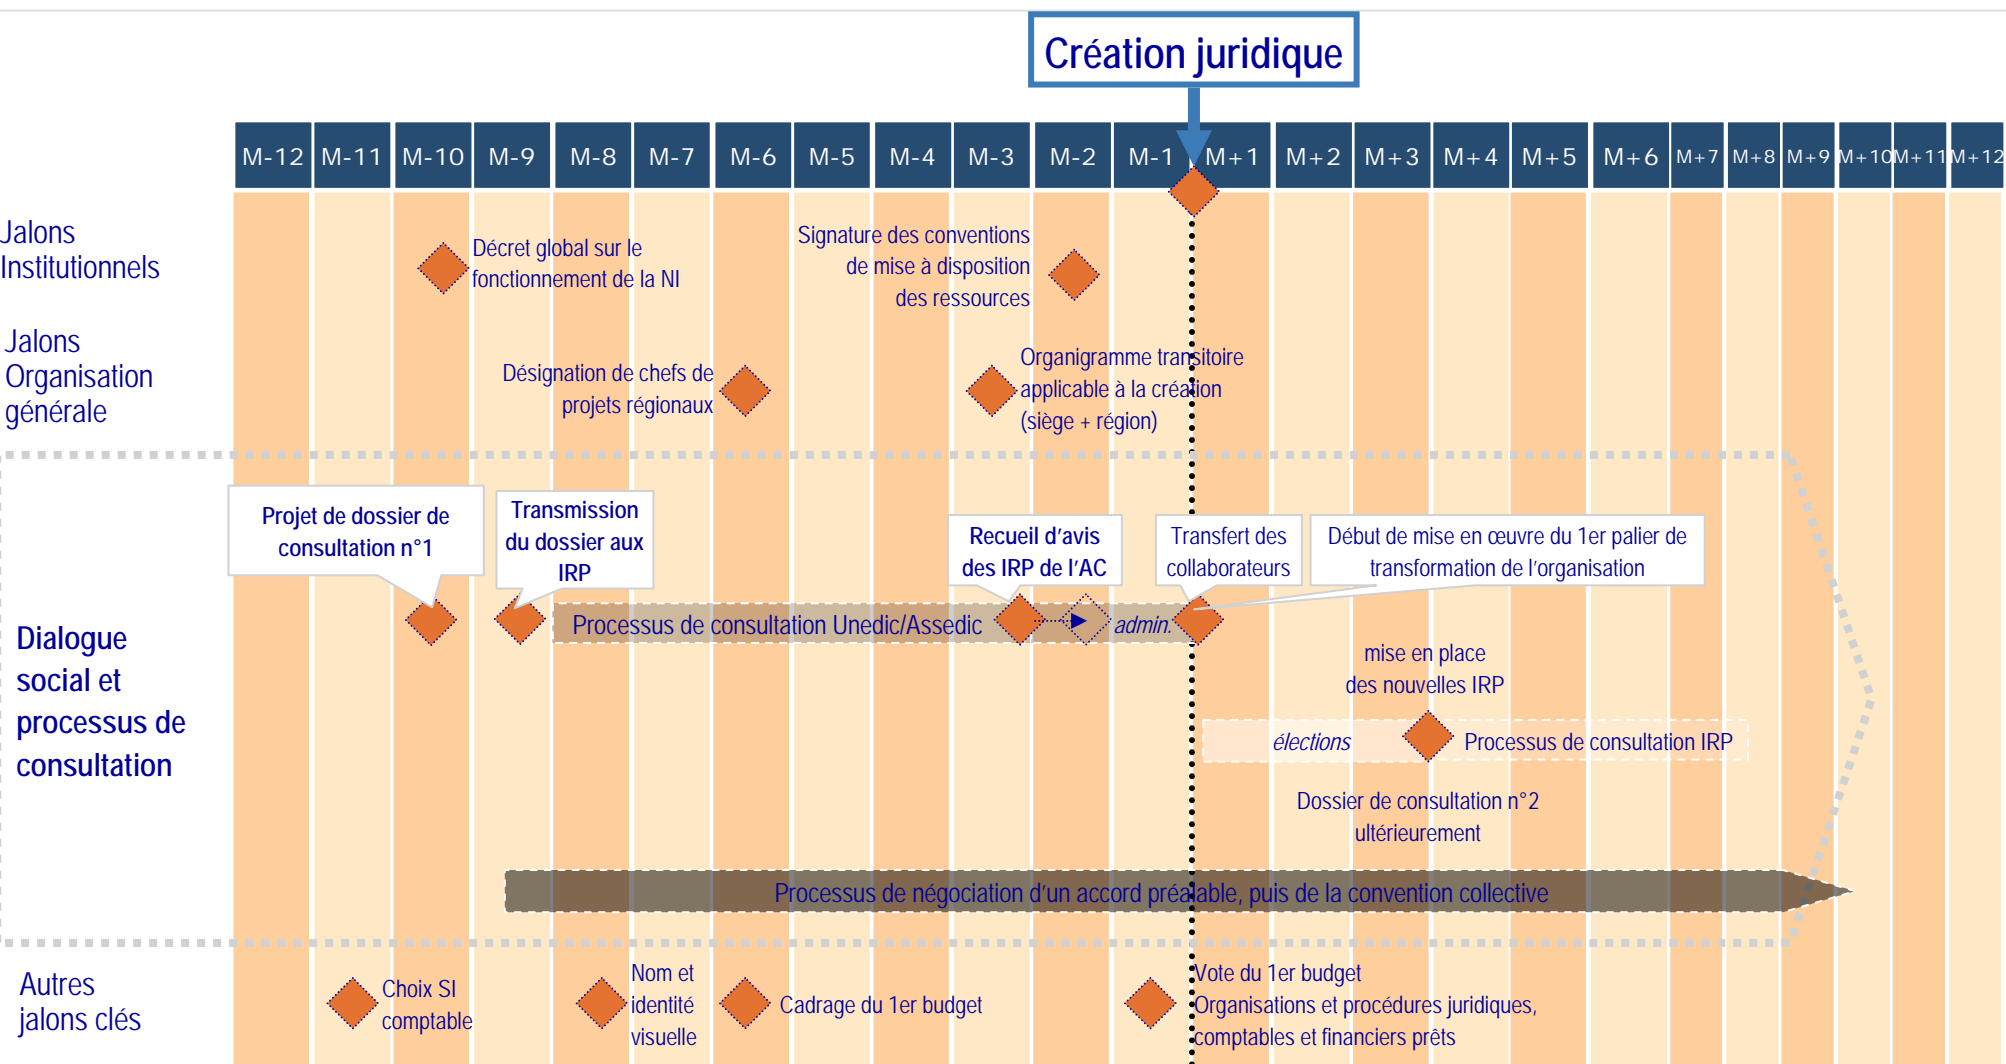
Création juridique

| M-12 | M-11 | M-10 | M-9 | M-8 | M-7 | M-6 | M-5 | M-4 | M-3 | M-2 | M-1 | M+1 | M+2 | M+3 | M+4 | M+5 | M+6 | M+7 | M+8 | M+9 | M+10 | M+11 | M+12 |
|---|---|---|---|---|---|---|---|---|---|---|---|---|---|---|---|---|---|---|---|---|---|---|---|

Jalons Institutionnels

Décret global sur le fonctionnement de la NI

Signature des conventions de mise à disposition des ressources

Jalons Organisation générale

Désignation de chefs de projets régionaux

Organigramme transitoire applicable à la création (siège + région)

Dialogue social et processus de consultation

Projet de dossier de consultation n°1

Transmission du dossier aux IRP

Recueil d'avis des IRP de l'AC

Transfert des collaborateurs

Début de mise en œuvre du 1er palier de transformation de l'organisation

Processus de consultation Unedic/Assedic

admin.

mise en place des nouvelles IRP

élections

Processus de consultation IRP

Dossier de consultation n°2 ultérieurement

Processus de négociation d'un accord préalable, puis de la convention collective

Autres jalons clés

Choix SI comptable

Nom et identité visuelle

Cadrage du 1er budget

Vote du 1er budget
Organisations et procédures juridiques, comptables et financiers prêts